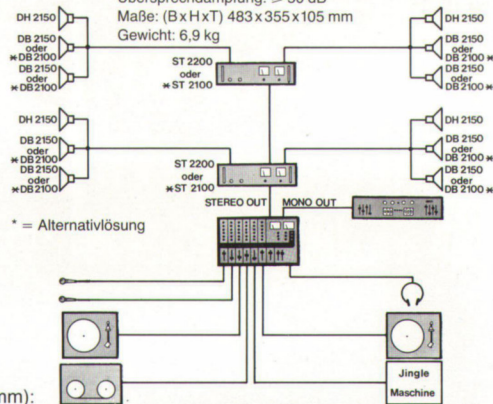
Übersprechdämpfung: > 50 dB
Maße: (B x H x T) 483 x 355 x 105 mm
Gewicht: 6,9 kg

DH 2150
DB 2150 oder *DB 2100
DB 2150 oder *DB 2100

DH 2150
DB 2150 oder DB 2100 *
DB 2150 oder DB 2100 *

ST 2200 oder *ST 2100

DH 2150
DB 2150 oder *DB 2100
DB 2150 oder *DB 2100

DH 2150
DB 2150 oder DB 2100 *
DB 2150 oder DB 2100 *

ST 2200 oder *ST 2100

STEREO OUT
MONO OUT

* = Alternativlösung

Jingle Maschine

mm):